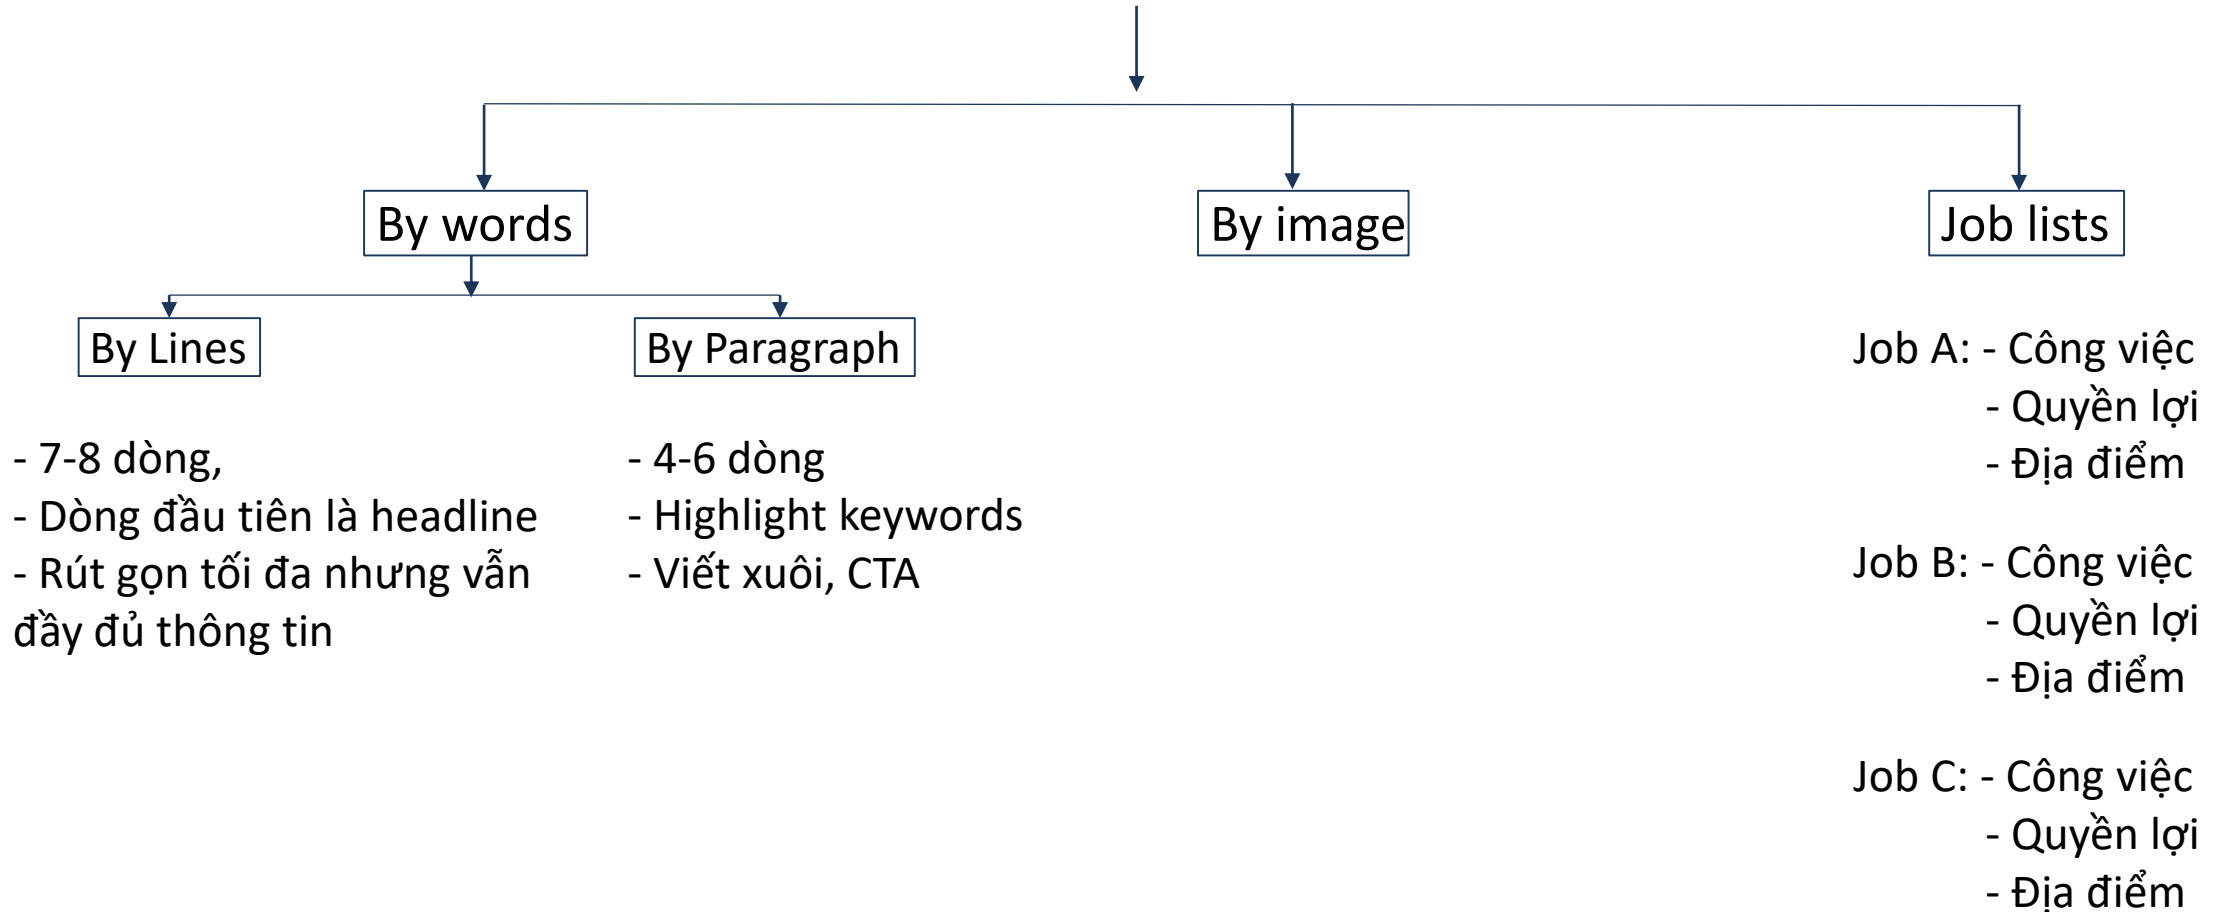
By words

By image

Job lists

By Lines

By Paragraph

- 7-8 dòng,
- Dòng đầu tiên là headline
- Rút gọn tối đa nhưng vẫn đầy đủ thông tin

- 4-6 dòng
- Highlight keywords
- Viết xuôi, CTA

Job A: - Công việc
- Quyền lợi
- Địa điểm

Job B: - Công việc
- Quyền lợi
- Địa điểm

Job C: - Công việc
- Quyền lợi
- Địa điểm